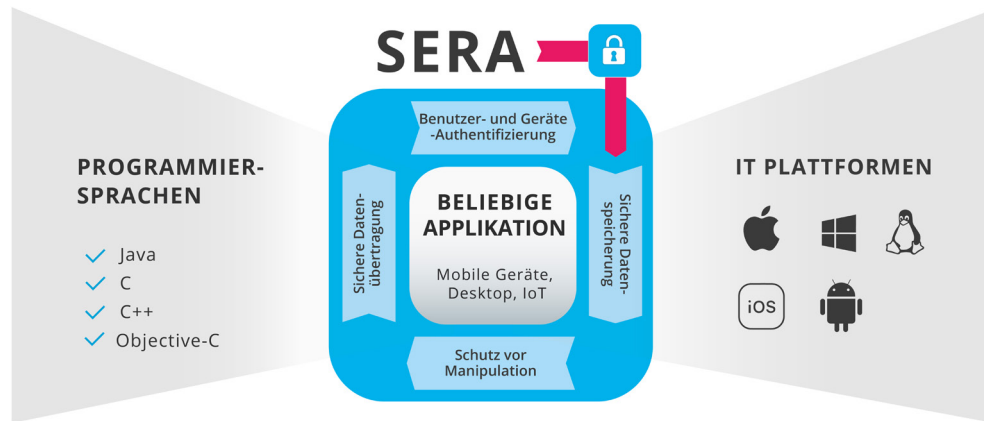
SERA

PROGRAMMIER-SPRACHEN

Java
C
C++
Objective-C

Benutzer- und Geräte -Authentifizierung

Sichere Datenübertragung

BELIEBIGE APPLIKATION

Mobile Geräte, Desktop, IoT

Sichere Datenspeicherung

Schutz vor Manipulation

IT PLATTFORMEN

iOS